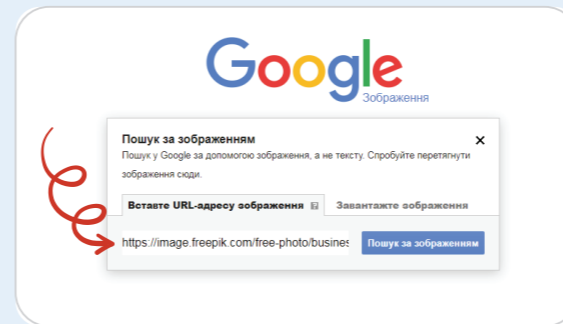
Google
Зображення

Пошук за зображенням
×
Пошук у Google за допомогою зображення, а не тексту. Спробуйте перетягнути зображення сюди.

Вставте URL-адресу зображення
Завантажте зображення

https://image.freepik.com/free-photo/busines
Пошук за зображенням